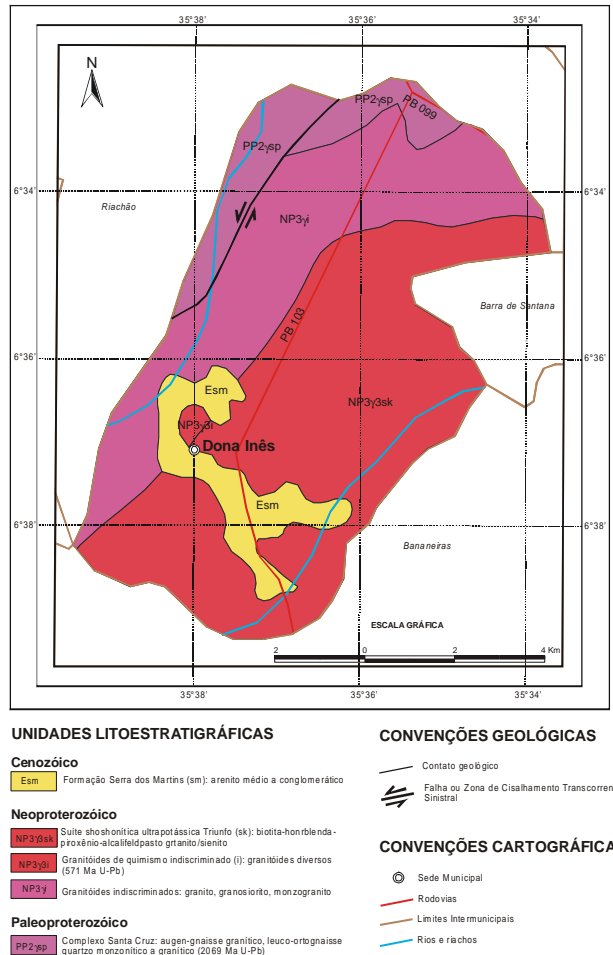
35°38' 35°36' 35°34'

N

PP2γsp

PB 099

PP2γsp

6°34'

6°34'

Riachão

NP3γi

Barra de Santana

PB 103

6°36'

6°36'

Esm

NP3γ3sk

NP3γ3i

Dona Inês

Esm

6°38'

6°38'

Bananeiras

ESCALA GRÁFICA

2 0 2 4 Km

35°38' 35°36' 35°34'

UNIDADES LITOESTRATIGRÁFICAS

Cenozóico

Esm Formação Serra dos Martins (sm): arenito médio a conglomerático

Neoproterozóico

NP3γ3sk Suíte shoshonítica ultrapotássica Triunfo (sk): biotita-honrblenda-proxênio-alcalifeldpasto grtanito/sienito

NP3γ3i Granitóides de quimismo indiscriminado (i): granitóides diversos (571 Ma U-Pb)

NP3γi Granitóides indiscriminados: granito, granosiorito, monzogranito

Paleoproterozóico

PP2γsp Complexo Santa Cruz: augen-gnaisse granítico, leuco-ortognaisse quartzo monzonítico a granítico (2069 Ma U-Pb)

CONVENÇÕES GEOLÓGICAS

Contato geológico

Falha ou Zona de Cisalhamento Transcorren Sinistral

CONVENÇÕES CARTOGRÁFICA

Sede Municipal

Rodovias

Limites Intermunicipais

Rios e riachos